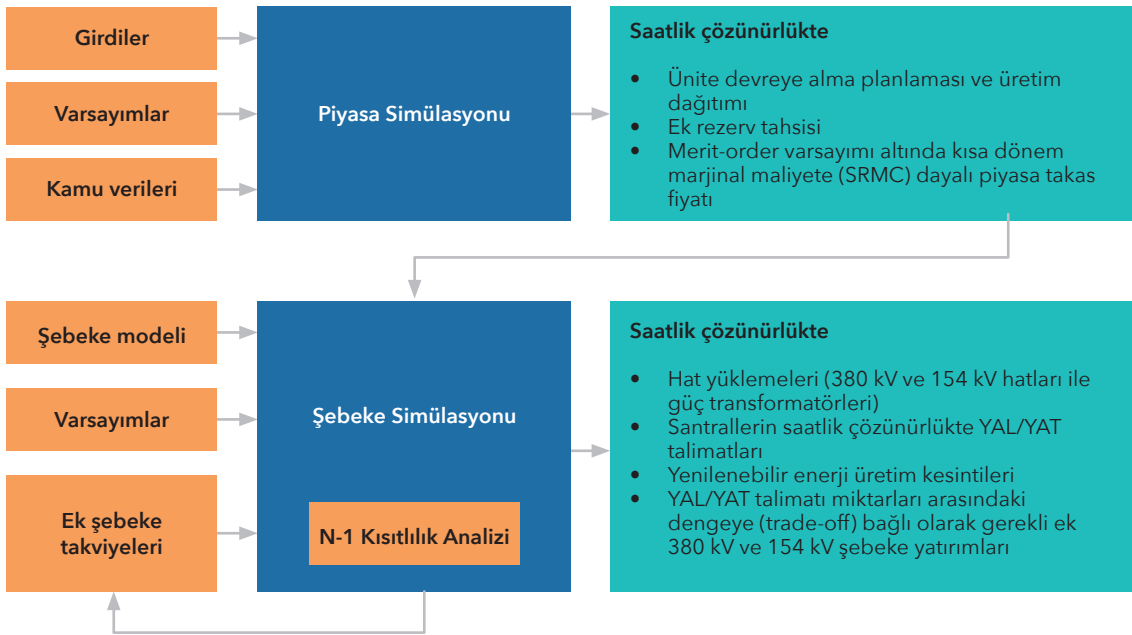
Girdiler

Varsayımlar

Kamu verileri

Piyasa Simülasyonu

Saatlik çözünürlükte

- Ünite devreye alma planlaması ve üretim dağıtımı
- Ek rezerv tahsisi
- Merit-order varsayımı altında kısa dönem marjinal maliyete (SRMC) dayalı piyasa takas fiyatı

Şebeke modeli

Varsayımlar

Ek şebeke takviyeleri

Şebeke Simülasyonu

N-1 Kısıtlılık Analizi

Saatlik çözünürlükte

- Hat yüklemeleri (380 kV ve 154 kV hatları ile güç transformatörleri)
- Santrallerin saatlik çözünürlükte YAL/YAT talimatları
- Yenilenebilir enerji üretim kesintileri
- YAL/YAT talimatı miktarları arasındaki dengeye (trade-off) bağlı olarak gerekli ek 380 kV ve 154 kV şebeke yatırımları